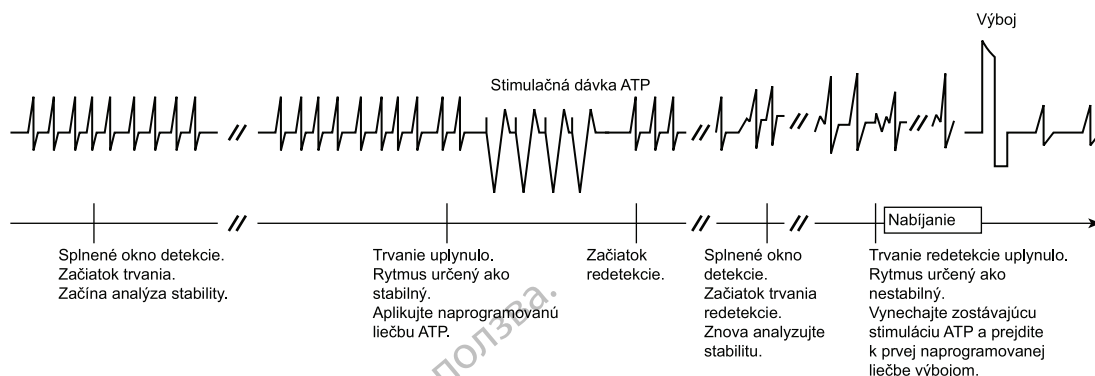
Výboj

Stimulačná dávka ATP

Nabíjanie

Splnené okno detekcie.
Začiatok trvania.
Začína analýza stability.

Trvanie uplynulo.
Rytmus určený ako stabilný.
Aplikujte naprogramovanú liečbu ATP.

Začiatok redetekcie.

Splnené okno detekcie.
Začiatok trvania redetekcie.
Znova analyzujte stabilitu.

Trvanie redetekcie uplynulo.
Rytmus určený ako nestabilný.
Vynechajte zostávajúcu stimuláciu ATP a prejdite k prvej naprogramovanej liečbe výbojom.

пользва.